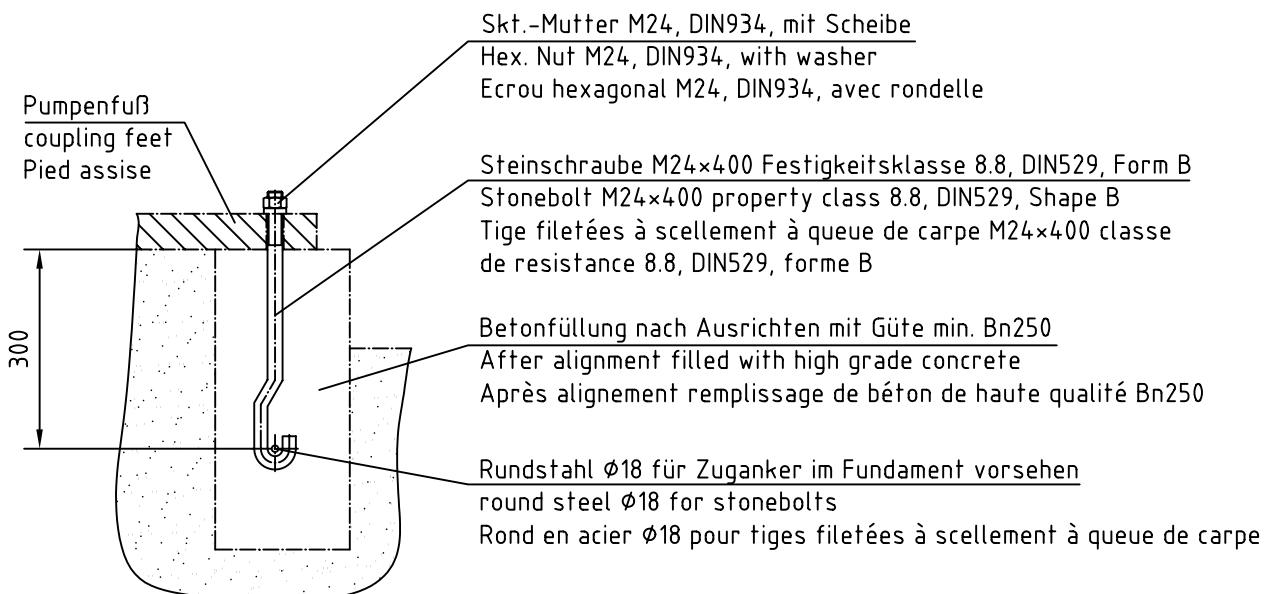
Skt.-Mutter M24, DIN934, mit Scheibe
Hex. Nut M24, DIN934, with washer
Ecrou hexagonal M24, DIN934, avec rondelle

Pumpenfuß
coupling feet
Pied assise

Steinschraube M24×400 Festigkeitsklasse 8.8, DIN529, Form B
Stonebolt M24×400 property class 8.8, DIN529, Shape B
Tige filetées à scellement à queue de carpe M24×400 classe de resistance 8.8, DIN529, forme B

300

Betonfüllung nach Ausrichten mit Güte min. Bn250
After alignment filled with high grade concrete
Après alignement remplissage de béton de haute qualité Bn250

Rundstahl $\phi$18 für Zuganker im Fundament vorsehen
round steel $\phi$18 for stonebolts
Rond en acier $\phi$18 pour tiges filetées à scellement à queue de carpe